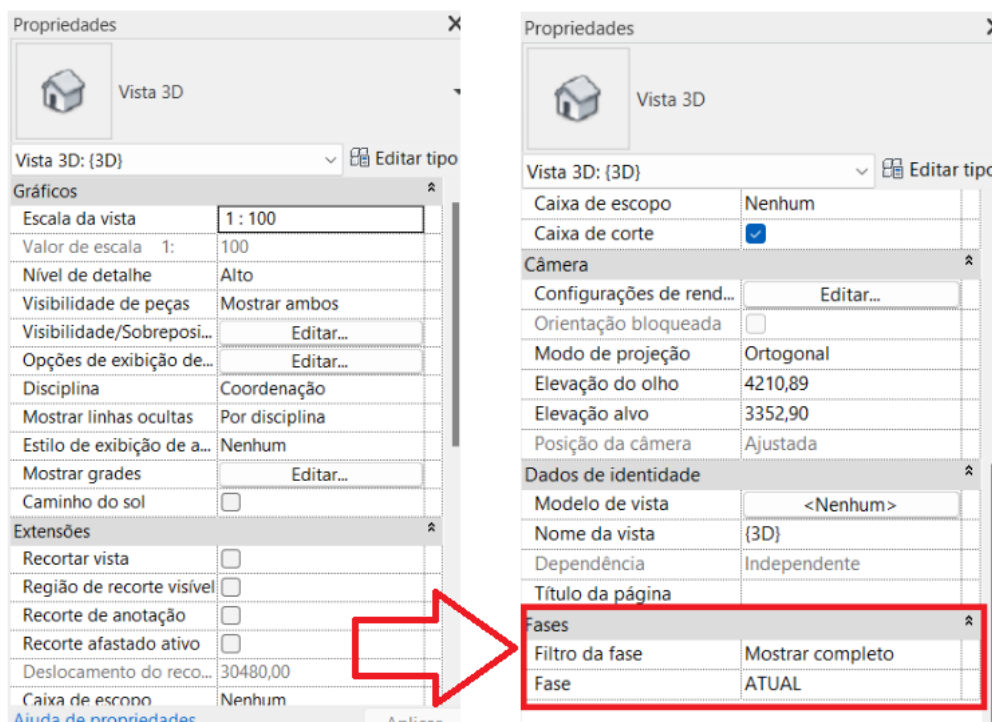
Propriedades

Vista 3D

Vista 3D: {3D}
Editar tipo

Gráficos

| | |
|---|---|
| Escala da vista | 1 : 100 |
| Valor de escala 1: | 100 |
| Nível de detalhe | Alto |
| Visibilidade de peças | Mostrar ambos |
| Visibilidade/Sobreposi... | Editar... |
| Opções de exibição de... | Editar... |
| Disciplina | Coordenação |
| Mostrar linhas ocultas | Por disciplina |
| Estilo de exibição de a... | Nenhum |
| Mostrar grades | Editar... |
| Caminho do sol | |

Extensões

| | |
|---|---|
| Recortar vista | |
| Região de recorte visível | |
| Recorte de anotação | |
| Recorte afastado ativo | |
| Deslocamento do reco... | 30480,00 |
| Caixa de escopo | Nenhum |

Ajuda de propriedades
Aplicar

Propriedades

Vista 3D

Vista 3D: {3D}
Editar tipo

| | |
|---|---|
| Caixa de escopo | Nenhum |
| Caixa de corte | ✓ |

Câmera

| | |
|---|---|
| Configurações de rend... | Editar... |
| Orientação bloqueada | |
| Modo de projeção | Ortogonal |
| Elevação do olho | 4210,89 |
| Elevação alvo | 3352,90 |
| Posição da câmera | Ajustada |

Dados de identidade

| | |
|---|---|
| Modelo de vista | <Nenhum> |
| Nome da vista | {3D} |
| Dependência | Independente |
| Título da página | |

Fases

| | |
|---|---|
| Filtro da fase | Mostrar completo |
| Fase | ATUAL |